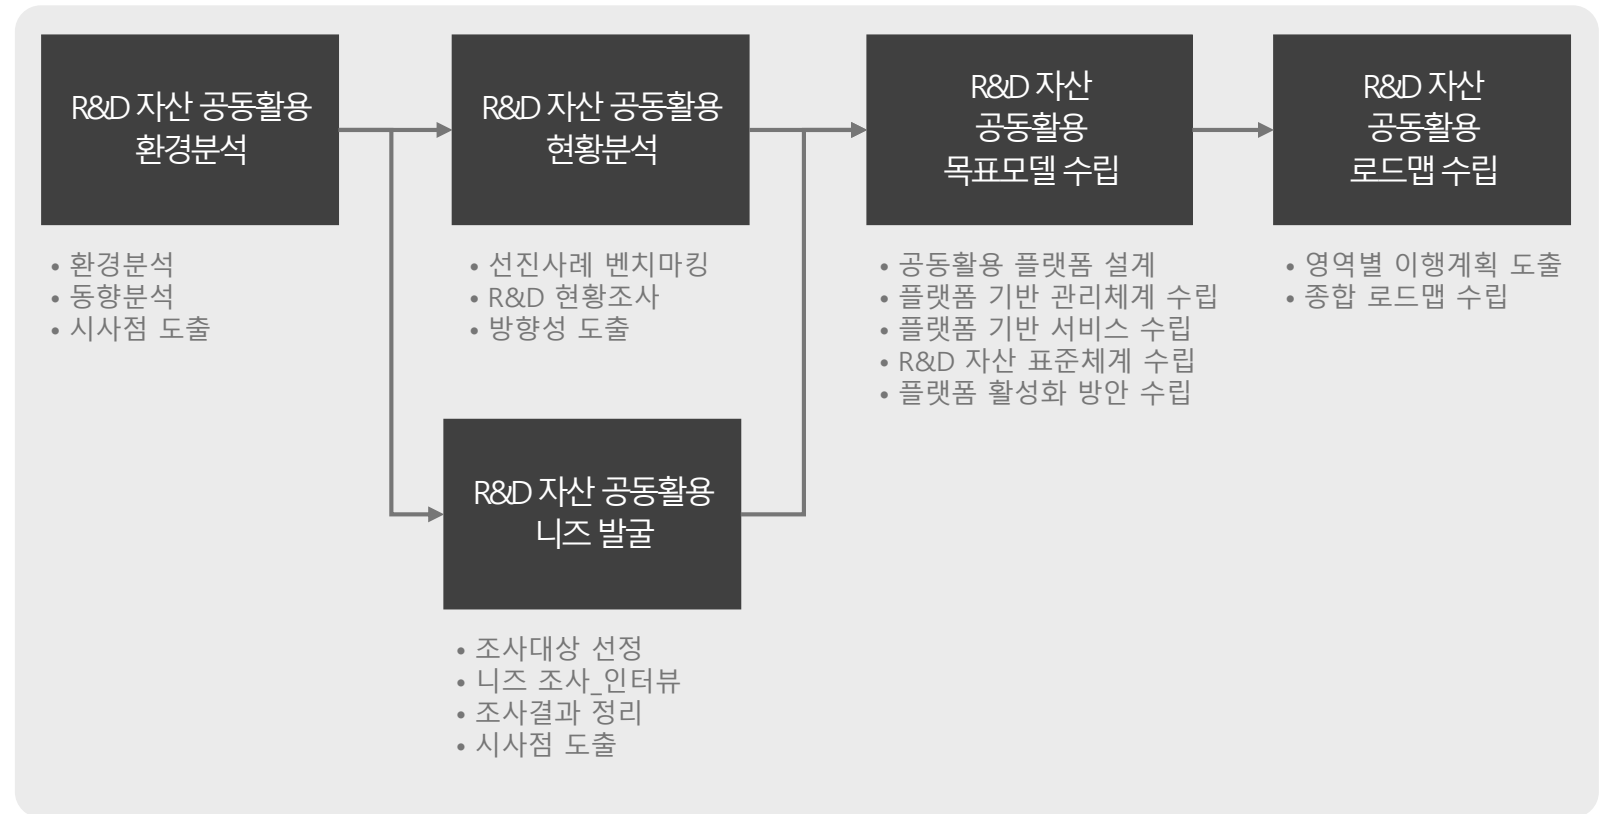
R&D 자산 공동활용 환경분석

• 환경분석
• 동향분석
• 시사점 도출

R&D 자산 공동활용 현황분석

• 선진사례 벤치마킹
• R&D 현황조사
• 방향성 도출

R&D 자산 공동활용 니즈 발굴

• 조사대상 선정
• 니즈 조사_인터뷰
• 조사결과 정리
• 시사점 도출

R&D 자산 공동활용 목표모델 수립

• 공동활용 플랫폼 설계
• 플랫폼 기반 관리체계 수립
• 플랫폼 기반 서비스 수립
• R&D 자산 표준체계 수립
• 플랫폼 활성화 방안 수립

R&D 자산 공동활용 로드맵 수립

• 영역별 이행계획 도출
• 종합 로드맵 수립